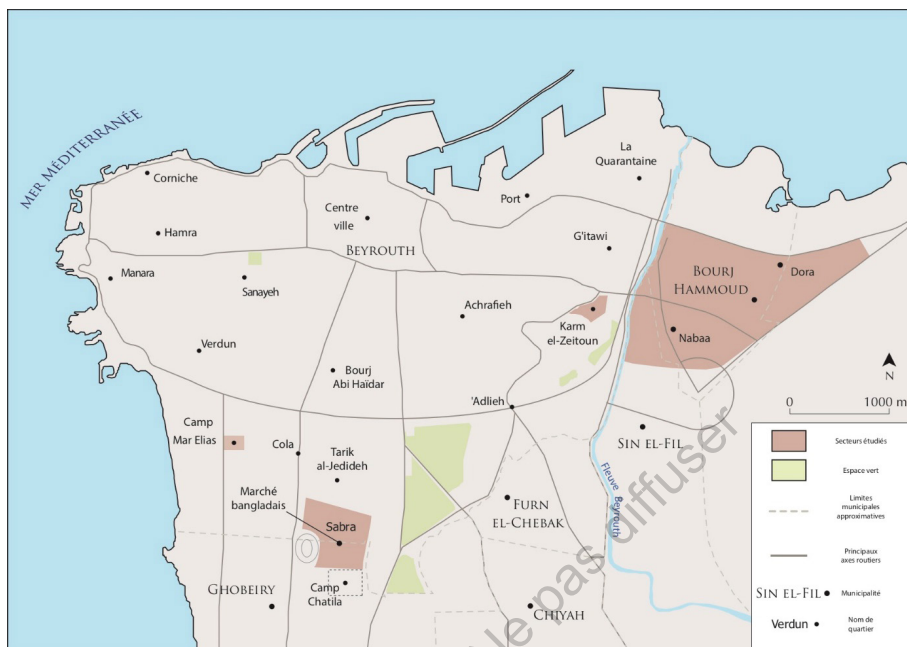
MER MÉDITERRANÉE

Corniche
Hamra
Manara
Sanayeh
Verdun
Centre ville
BEYROUTH
Port
La Quarantaine
G'itawi
Achrafieh
Karm el-Zeitoun
BOURJ HAMMOUD
Dora
Nabaa
Bourj Abi Haïdar
'Adlieh
Camp Mar Elias
Cola
Tarik al-Jedideh
Marché bangladais
Sabra
Camp Chatila
GHOBEIRY
FURN EL-CHEBAK
CHIYAH
SIN EL-FIL
Fleuve Beyrouth

N
0 1000 m

Secteurs étudiés
Espace vert
Limites municipales approximatives
Principaux axes routiers
SIN EL-FIL Municipalité
Verdun Nom de quartier

Ne pas diffuser